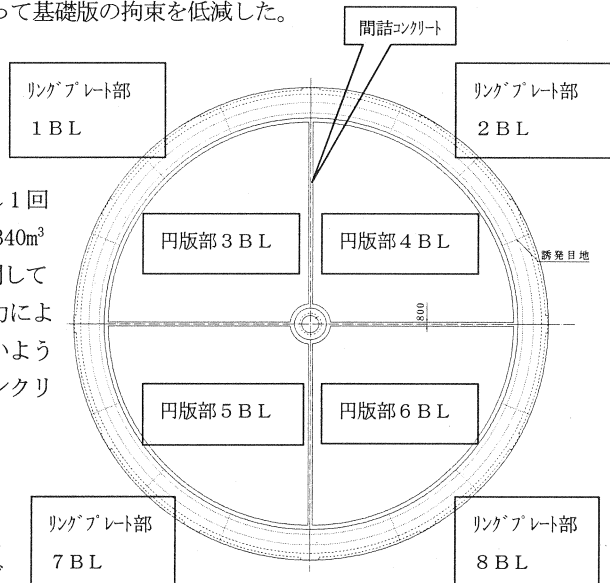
って基礎版の拘束を低減した。

間詰コンクリート

リングプレート部
1BL

リングプレート部
2BL

し1回
340m³
用して
力によ
いよう
ンクリ

円版部3BL

円版部4BL

誘発目地

800

円版部5BL

円版部6BL

リングプレート部
7BL

リングプレート部
8BL